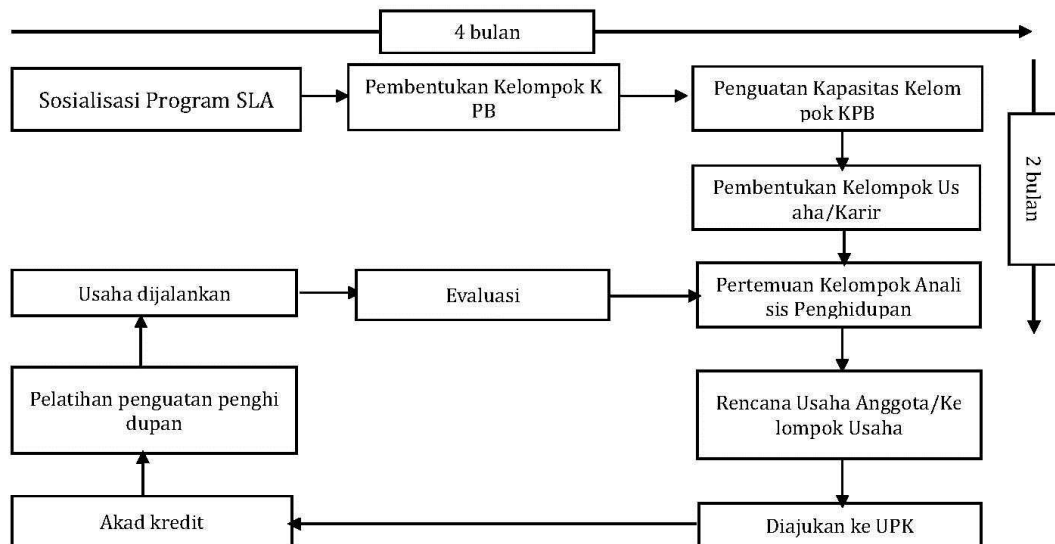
4 bulan

Sosialisasi Program SLA

Pembentukan Kelompok K PB

Penguatan Kapasitas Kelom pok KPB

2 bulan

Pembentukan Kelompok Us aha/Karir

Usaha dijalankan

Evaluasi

Pertemuan Kelompok Anali sis Penghidupan

Pelatihan penguatan penghi dupan

Rencana Usaha Anggota/Ke lompok Usaha

Akad kredit

Diajukan ke UPK